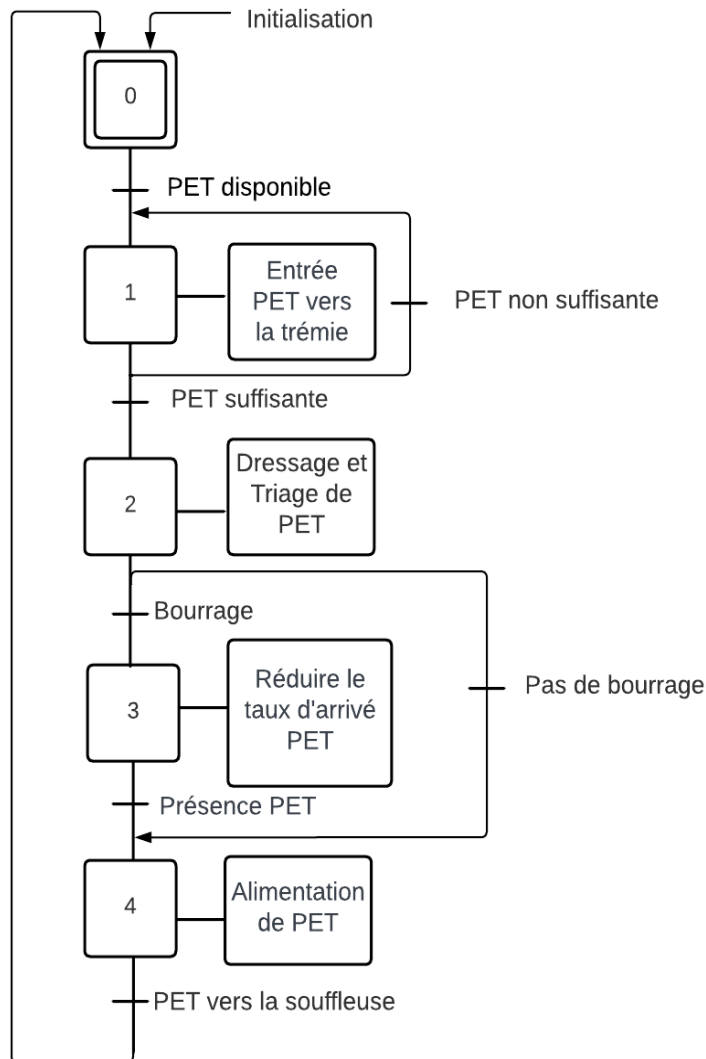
Initialisation

0

PET disponible

1

Entrée PET vers la trémie

PET non suffisante

PET suffisante

2

Dressage et Triage de PET

Bourrage

3

Réduire le taux d'arrivé PET

Pas de bourrage

Présence PET

4

Alimentation de PET

PET vers la souffleuse